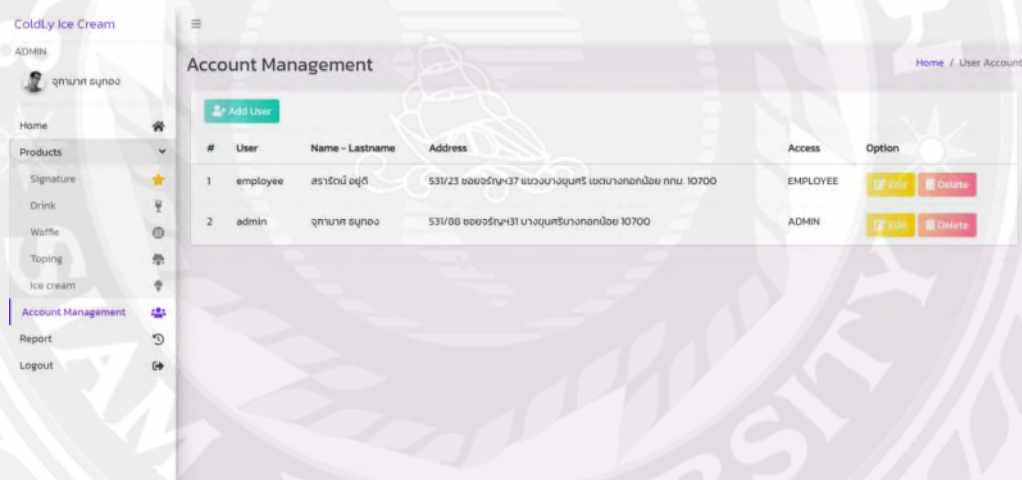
ColdLy Ice Cream

ADMIN

จุฑามาศ ธนูทอง

Home
Products
Signature
Drink
Waffle
Toping
Ice cream
Account Management
Report
Logout

≡

Account Management

Home / User Account

Add User

| # | User | Name - Lastname | Address | Access | Option |
|---|---|---|---|---|---|
| 1 | employee | สรารัตน์ อยู่ดี | 531/23 ซอยจรัญฯ37 แขวงบางขุนศรี เขตบางกอกน้อย กทม. 10700 | EMPLOYEE | Edit Delete |
| 2 | admin | จุฑามาศ ธนูทอง | 531/88 ซอยจรัญฯ31 บางขุนศรีบางกอกน้อย 10700 | ADMIN | Edit Delete |

SIAM UNIVERSITY